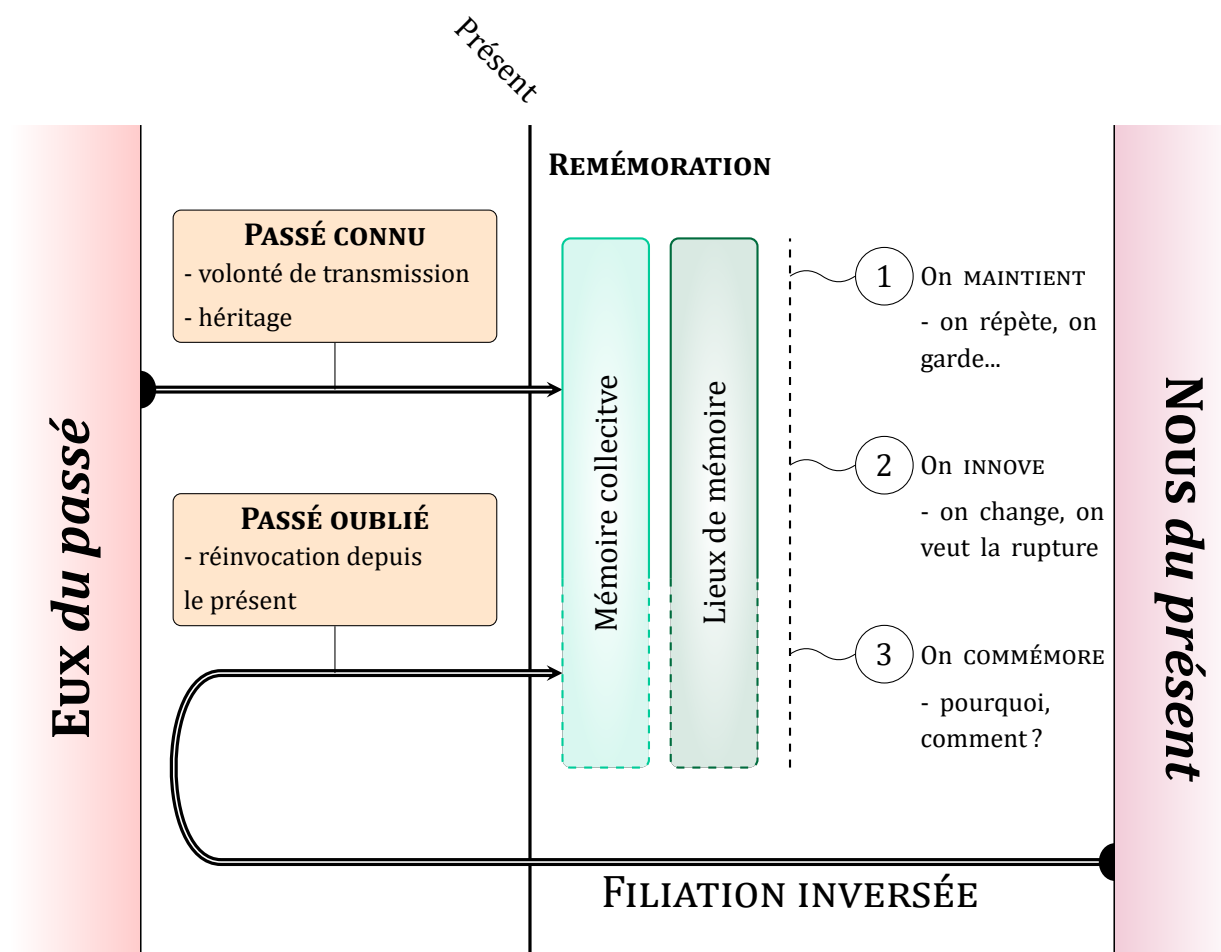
Présent

Eux du passé

Remémoration

Passé connu
- volonté de transmission
- héritage

Passé oublié
- réinvocation depuis le présent

Mémoire collecitve

Lieux de mémoire

1 On maintient
- on répète, on garde...

2 On innove
- on change, on veut la rupture

3 On commémore
- pourquoi, comment ?

Nous du présent

Filiation inversée